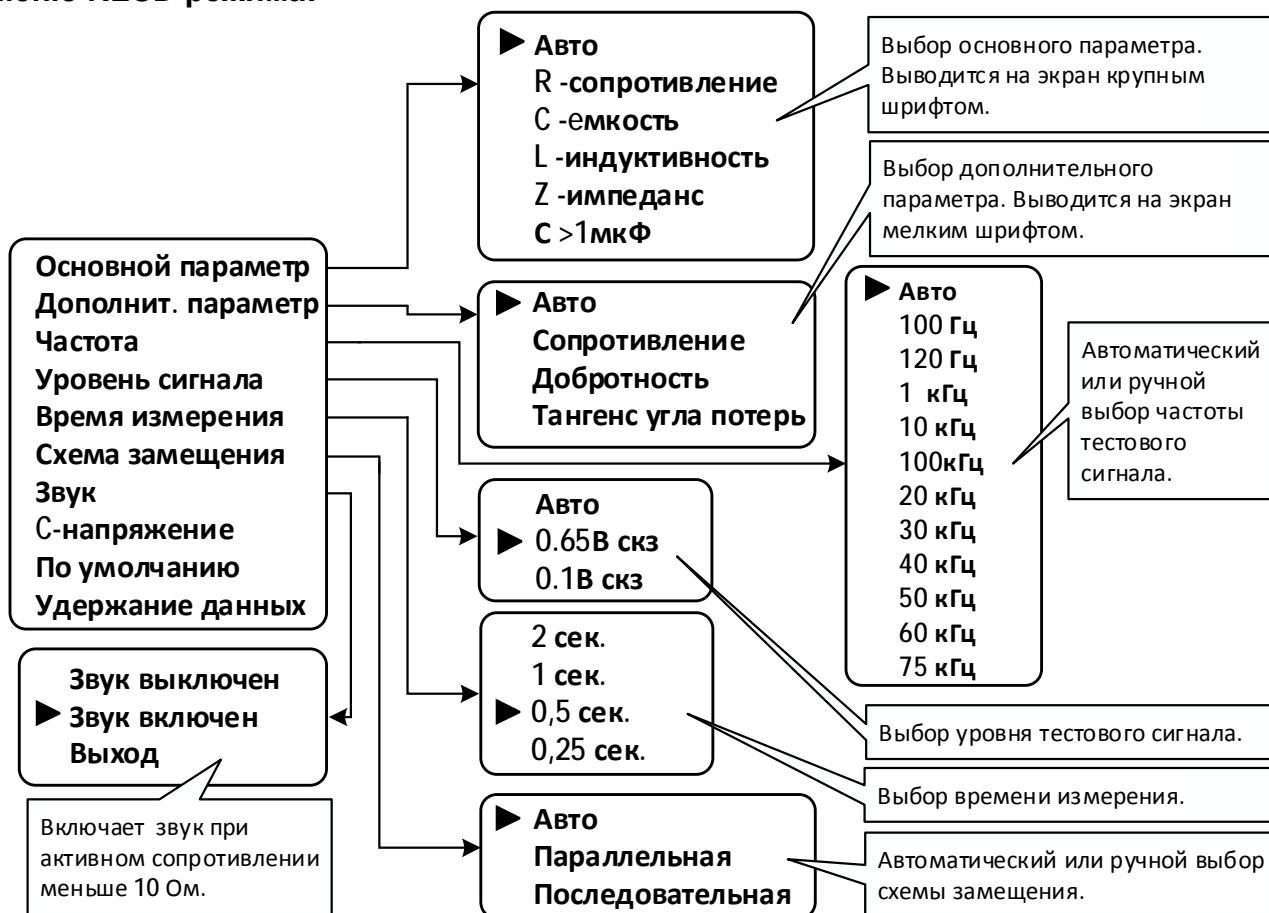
Основной параметр
Дополнит. параметр
Частота
Уровень сигнала
Время измерения
Схема замещения
Звук
С-напряжение
По умолчанию
Удержание данных

Авто
R -сопротивление
С -емкость
L -индуктивность
Z -импеданс
С >1мкФ

Выбор основного параметра. Выводится на экран крупным шрифтом.

Авто
Сопротивление
Добротность
Тангенс угла потерь

Выбор дополнительного параметра. Выводится на экран мелким шрифтом.

Авто
100 Гц
120 Гц
1 кГц
10 кГц
100кГц
20 кГц
30 кГц
40 кГц
50 кГц
60 кГц
75 кГц

Автоматический или ручной выбор частоты тестового сигнала.

Авто
0.65В скз
0.1В скз

Выбор уровня тестового сигнала.

2 сек.
1 сек.
0,5 сек.
0,25 сек.

Выбор времени измерения.

Авто
Параллельная
Последовательная

Автоматический или ручной выбор схемы замещения.

Звук выключен
Звук включен
Выход

Включает звук при активном сопротивлении меньше 10 Ом.